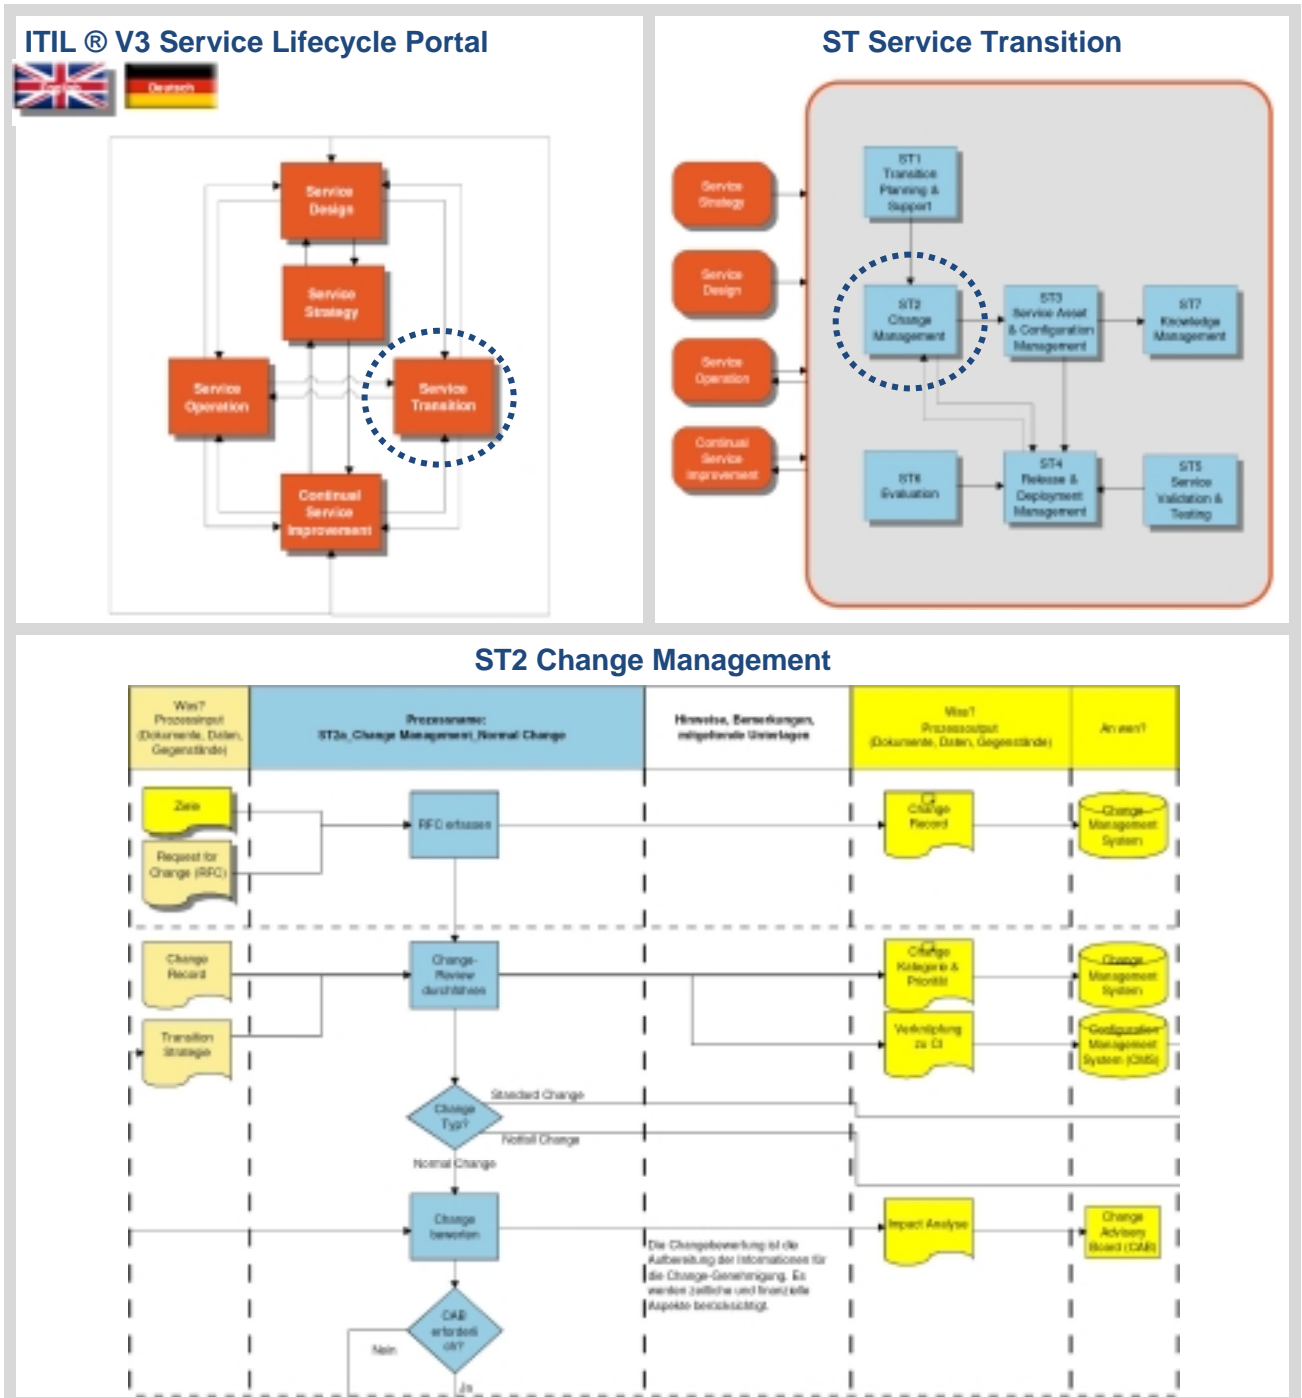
ITIL ® V3 Service Lifecycle Portal

English

Deutsch

Service Design

Service Strategy

Service Operation

Service Transition

Continual Service Improvement

ST Service Transition

Service Strategy

Service Design

Service Operation

Continual Service Improvement

ST1 Transition Planning & Support

ST2 Change Management

ST3 Service Asset & Configuration Management

ST7 Knowledge Management

ST6 Evaluation

ST4 Release & Deployment Management

ST5 Service Validation & Testing

ST2 Change Management

| Was? Prozessinput (Dokumente, Daten, Gegenstände) | Prozessname: ST2a_Change Management_Normal Change | Hinweise, Bemerkungen, mitgeltende Unterlagen | Was? Prozessoutput (Dokumente, Daten, Gegenstände) | An wen? |
|---|---|---|---|---|

Ziele

Request for Change (RFC)

RFC erfassen

Change Record

Change Management System

Change Record

Transition Strategie

Change-Review durchführen

Change Kategorie & Priorität

Change Management System

Verknüpfung zu CI

Configuration Management System (CMS)

Change Typ?

Standard Change

Notfall Change

Normal Change

Change bewerten

Impact Analyse

Change Advisory Board (CAB)

Die Changebewertung ist die Aufbereitung der Informationen für die Change-Genehmigung. Es werden zeitliche und finanzielle Aspekte berücksichtigt.

CAB erforderlich?

Nein

Ja